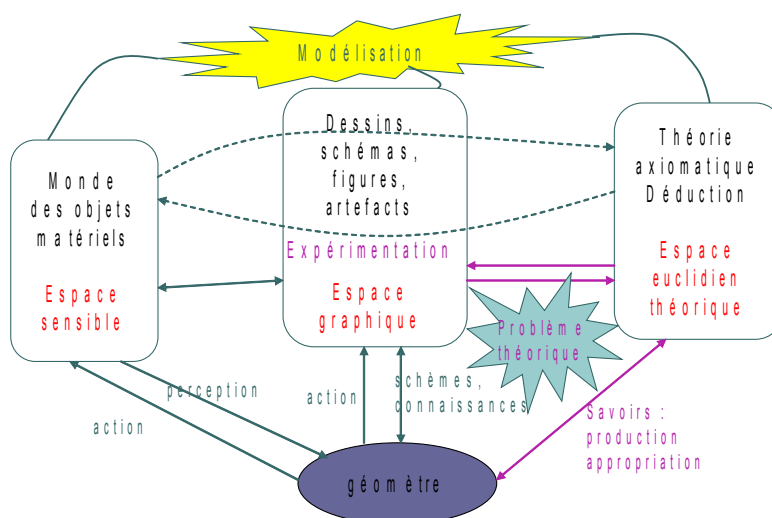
Modélisation

Monde des objets matériels

Espace sensible

Dessins, schémas, figures, artefacts

Expérimentation

Espace graphique

Théorie axiomatique Déduction

Espace euclidien théorique

Problème théorique

perception

action

action

schèmes, connaissances

Savoirs : production appropriation

géomètre